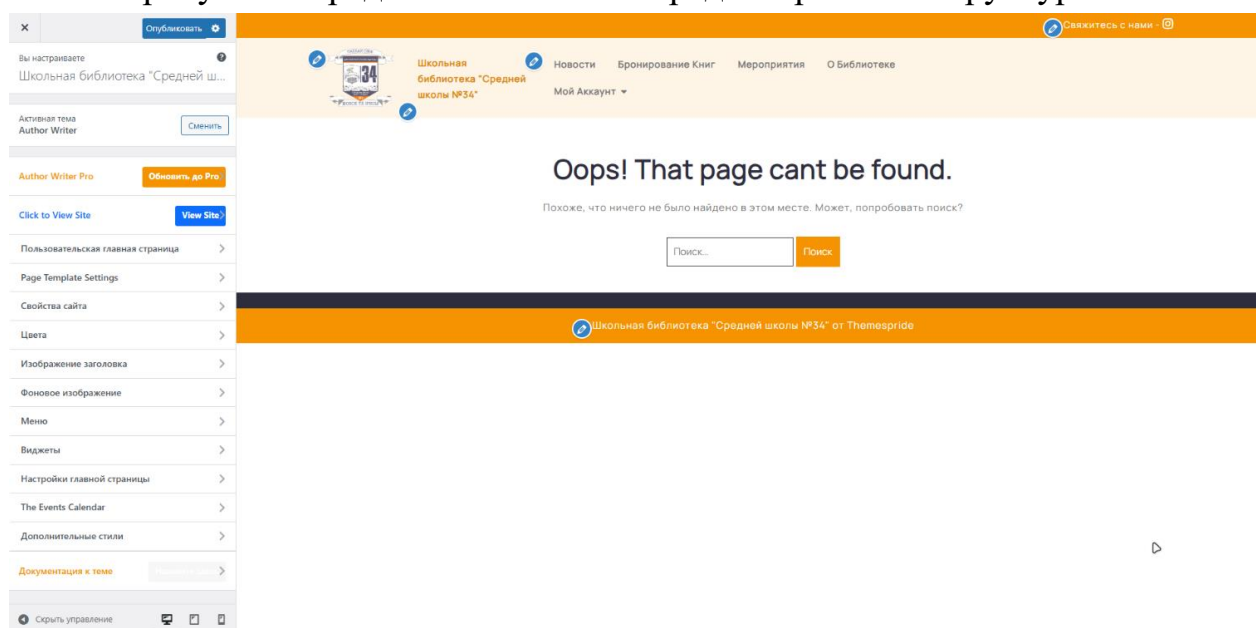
×
Опубликовать

Вы настраиваете
Школьная библиотека "Средней ш...

Активная тема
Author Writer
Сменить

Author Writer Pro
Обновить до Pro

Click to View Site
View Site

Пользовательская главная страница
Page Template Settings
Свойства сайта
Цвета
Изображение заголовка
Фоновое изображение
Меню
Виджеты
Настройки главной страницы
The Events Calendar
Дополнительные стили

Документация к теме
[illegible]

Скрыть управление

Свяжитесь с нами -

Школьная библиотека "Средней школы №34"

Новости Бронирование Книг Мероприятия О Библиотеке
Мой Аккаунт

Oops! That page cant be found.

Похоже, что ничего не было найдено в этом месте. Может, попробовать поиск?

Поиск...
Поиск

Школьная библиотека "Средней школы №34" от Themespride